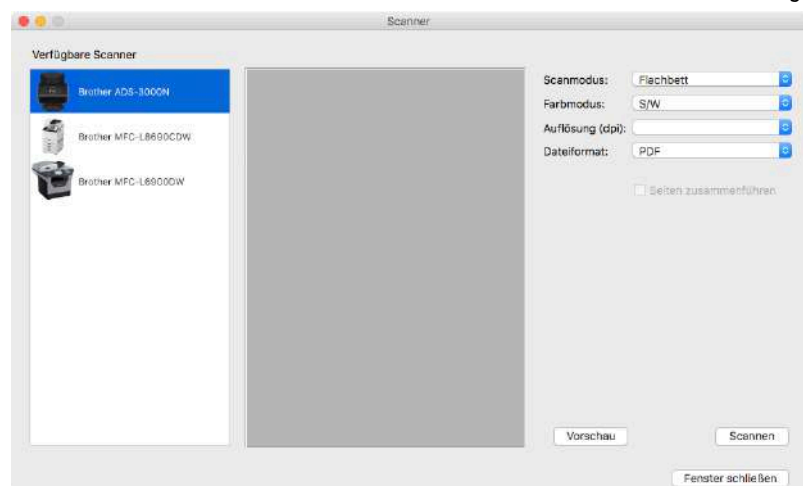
Scanner

Verfügbare Scanner

Brother ADS-3000N

Brother MFC-L8690CDW

Brother MFC-L8900DW

Scanmodus: Flachbett

Farbmodus: S/W

Auflösung (dpi):

Dateiformat: PDF

Seiten zusammenführen

Vorschau

Scannen

Fenster schließen